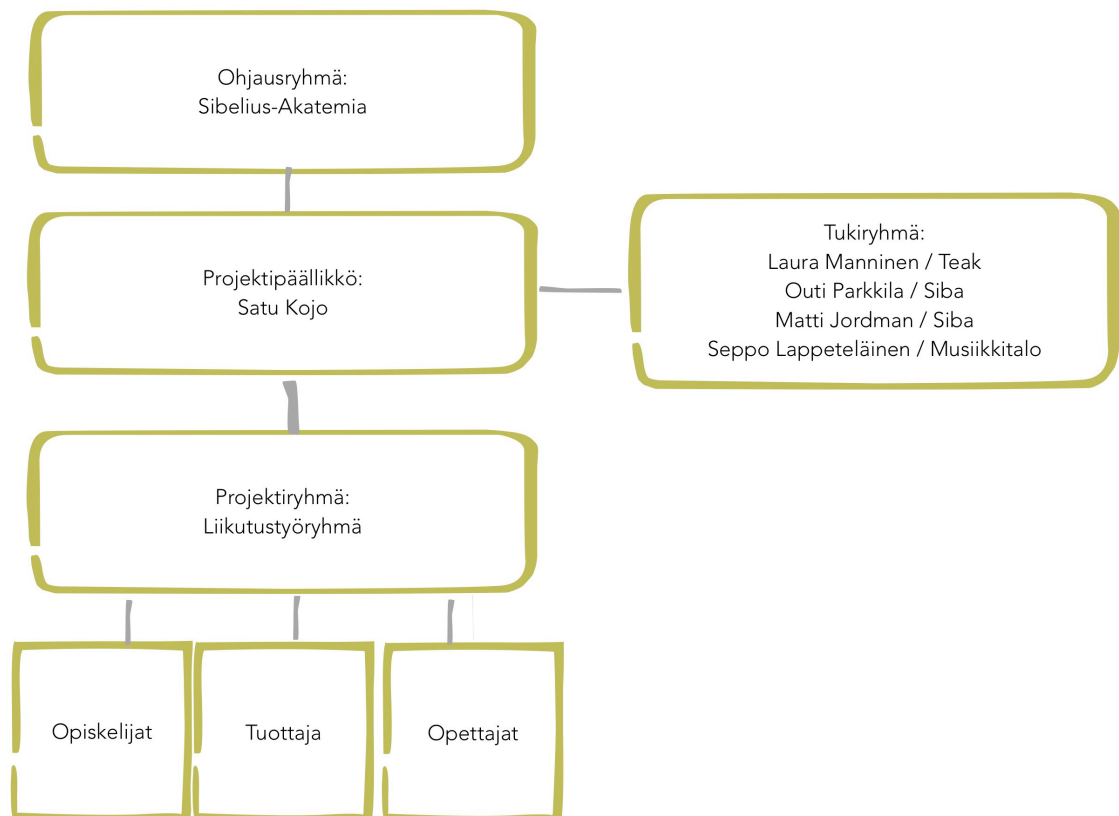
Ohjausryhmä:
Sibelius-Akatemia

Projektipäällikkö:
Satu Kojo

Tukiryhmä:
Laura Manninen / Teak
Outi Parkkila / Siba
Matti Jordman / Siba
Seppo Lappeteläinen / Musiikkitalo

Projektiryhmä:
Liikutustyöryhmä

Opiskelijat

Tuottaja

Opettajat